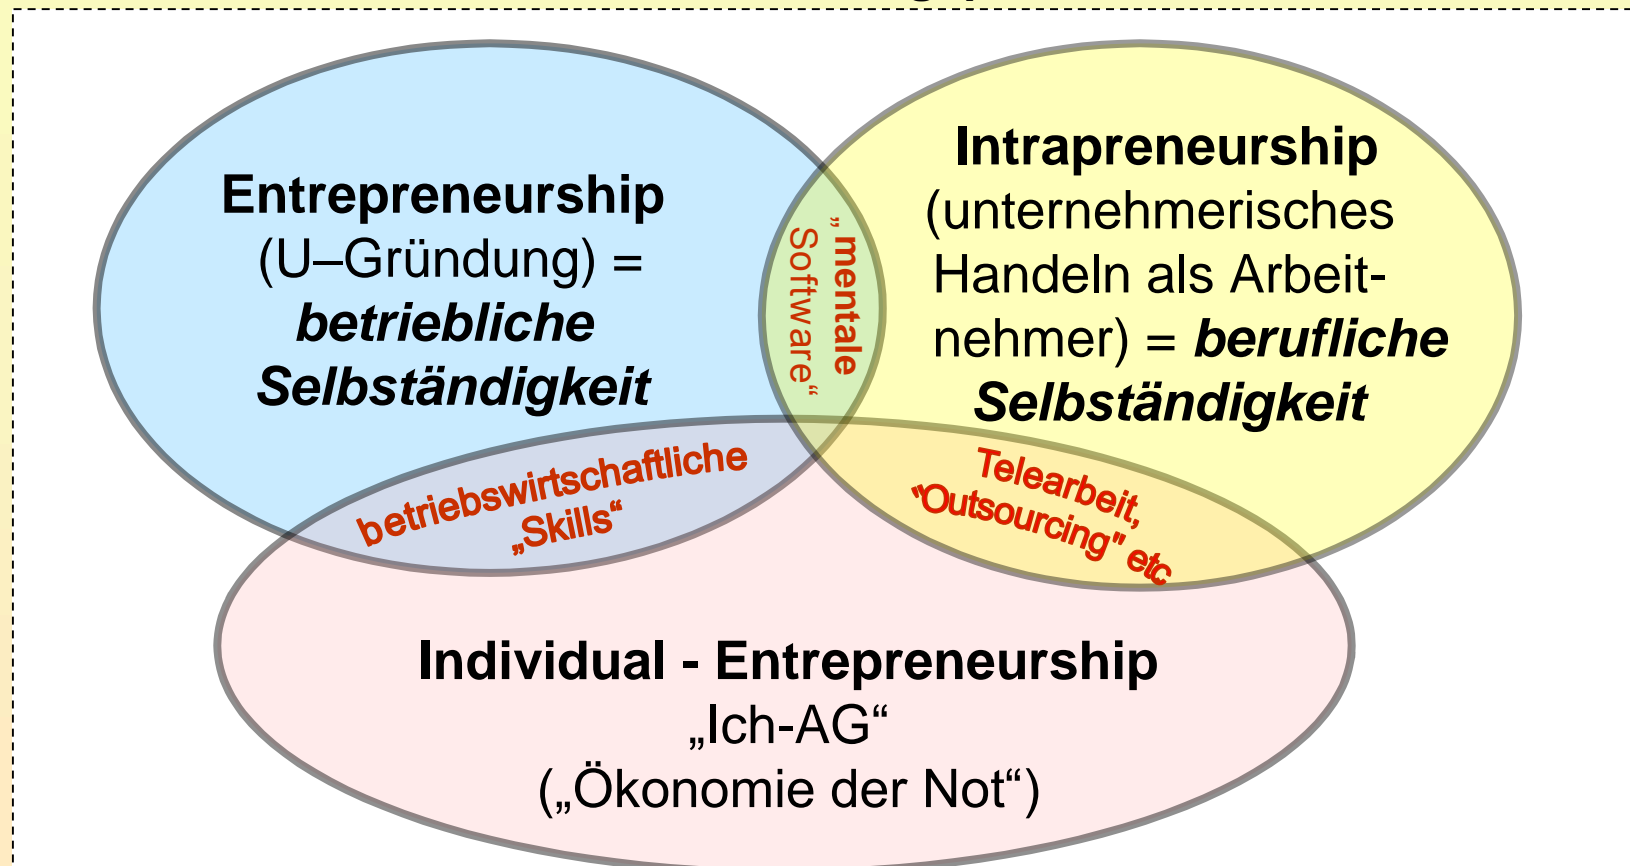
Entrepreneurship
(U–Gründung) =
betriebliche
Selbständigkeit

„mentale
Software“

Intrapreneurship
(unternehmerisches Handeln als Arbeitnehmer) = berufliche
Selbständigkeit

betriebswirtschaftliche
„Skills“

Telearbeit,
"Outsourcing" etc.

Individual - Entrepreneurship
„Ich-AG“
(„Ökonomie der Not“)